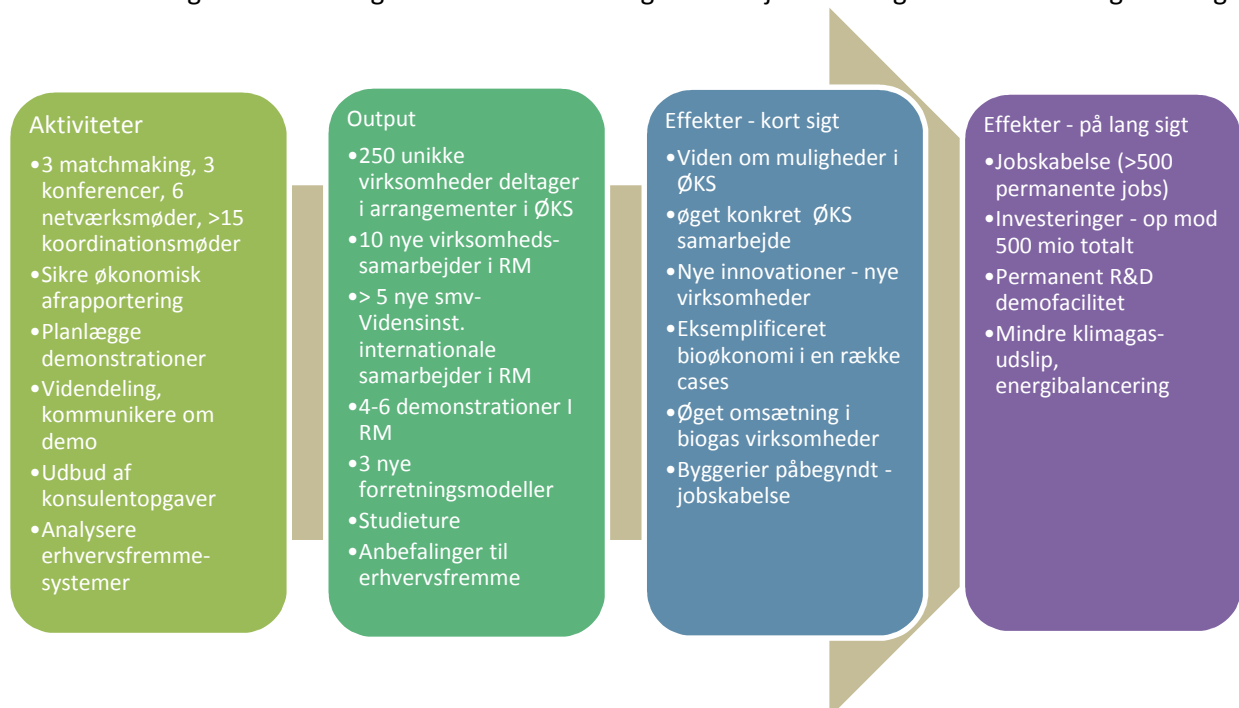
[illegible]

Aktiviteter
•3 matchmaking, 3 konferencer, 6 netværksmøder, >15 koordinationsmøder
•Sikre økonomisk afrapportering
•Planlægge demonstrationer
•Videndeling, kommunikere om demo
•Udbud af konsulentopgaver
•Analysere erhvervsfremmesystemer

Output
•250 unikke virksomheder deltager i arrangementer i ØKS
•10 nye virksomhedssamarbejder i RM
•> 5 nye smv-Vidensinst. internationale samarbejder i RM
•4-6 demonstrationer I RM
•3 nye forretningsmodeller
•Studieture
•Anbefalinger til erhvervsfremme

Effekter - kort sigt
•Viden om muligheder i ØKS
•øget konkret ØKS samarbejde
•Nye innovationer - nye virksomheder
•Eksemplificeret bioøkonomi i en række cases
•Øget omsætning i biogas virksomheder
•Byggerier påbegyndt - jobskabelse

Effekter - på lang sigt
•Jobskabelse (>500 permanente jobs)
•Investeringer - op mod 500 mio totalt
•Permanent R&D demofacilitet
•Mindre klimagasudslip, energibalancering